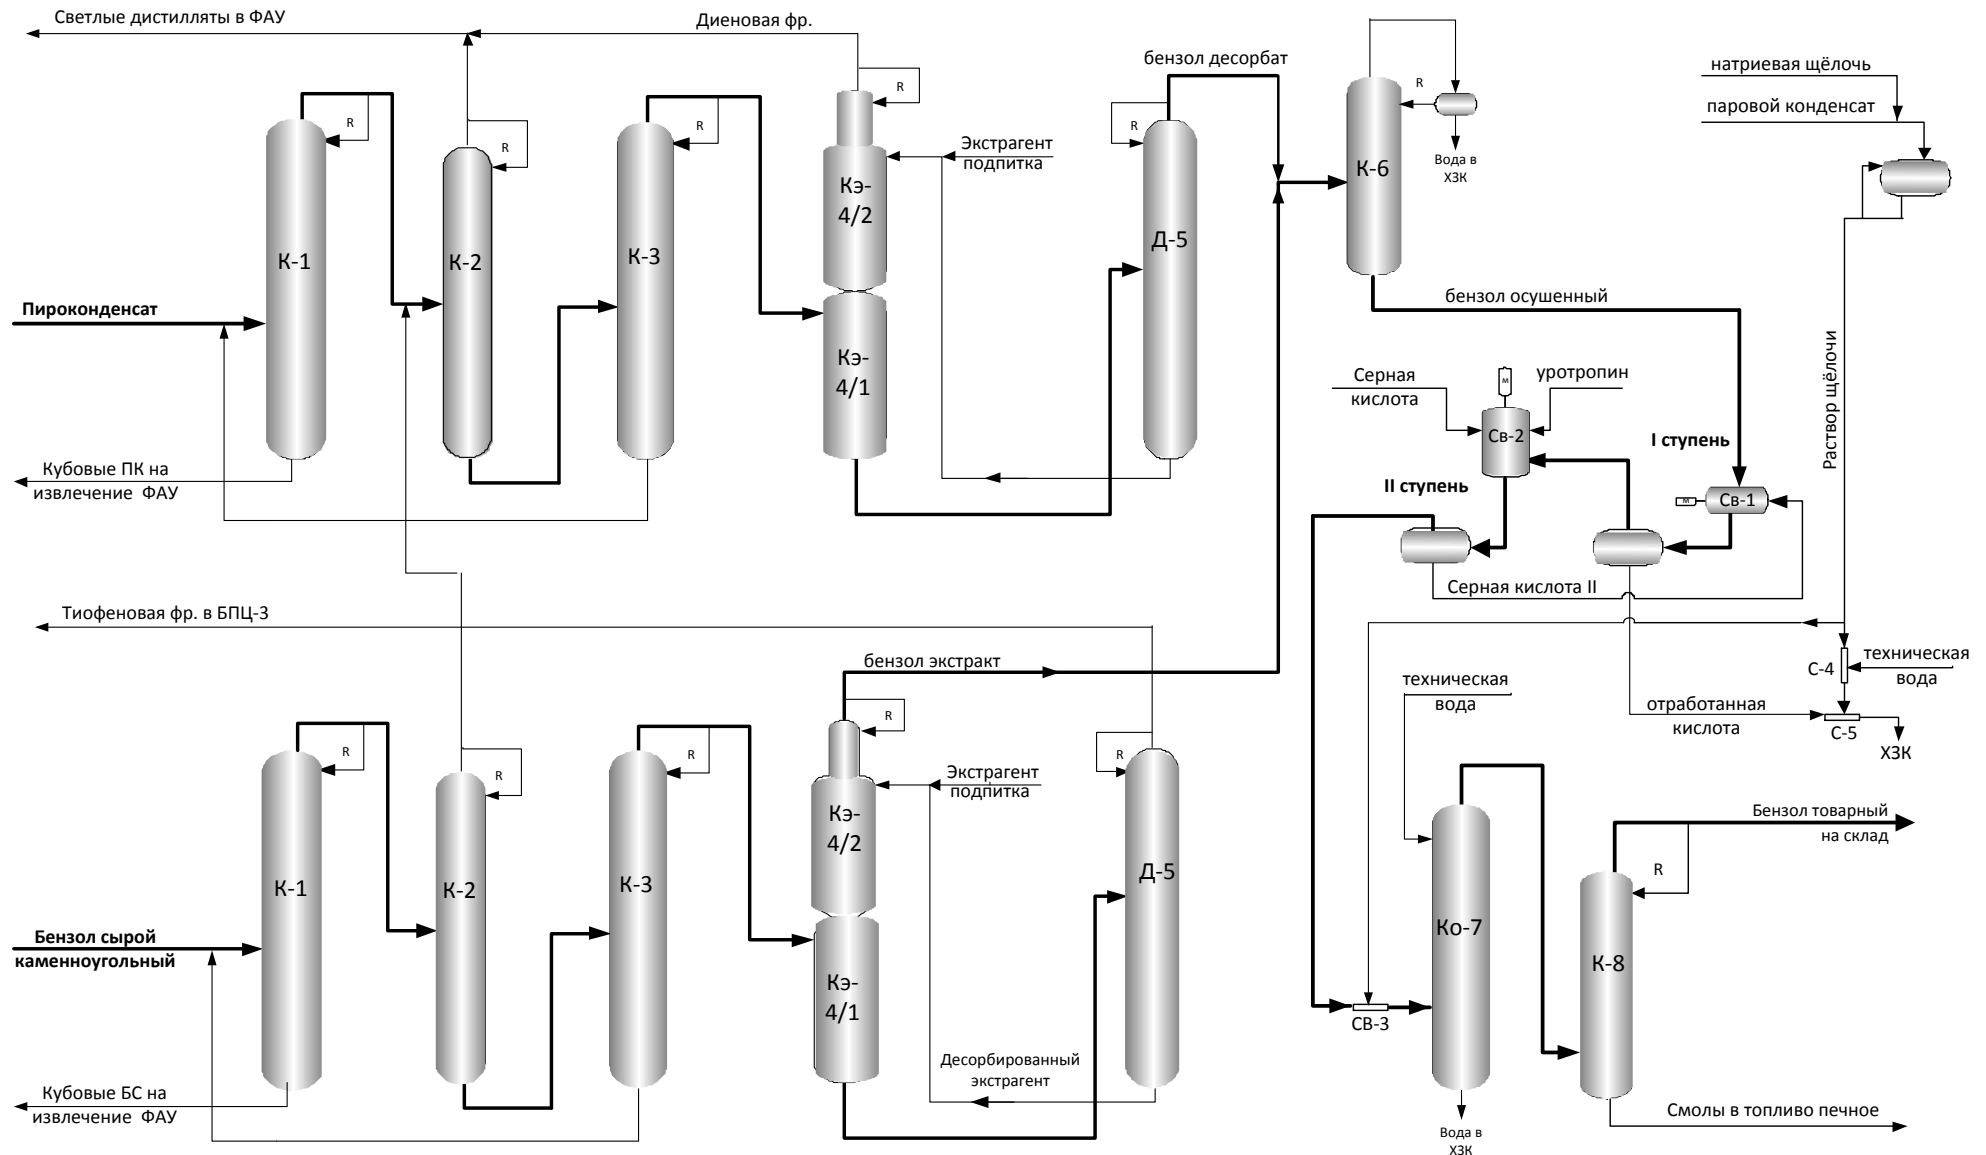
Светлые дистилляты в ФАУ

Диеновая фр.

бензол десорбат

натриевая щёлочь

паровой конденсат

R

R

R

R

R

R

Экстрагент подпитка

К-6

Вода в ХЗК

К-1

К-2

К-3

Кэ-4/2

Д-5

Пироконденсат

Кэ-4/1

бензол осушенный

Серная кислота

уротропин

Св-2

I ступень

Раствор щёлочи

Кубовые ПК на извлечение ФАУ

II ступень

Св-1

Серная кислота II

Тиофеновая фр. в БПЦ-3

бензол экстракт

С-4

техническая вода

техническая вода

R

отработанная кислота

С-5

R

R

R

R

ХЗК

Экстрагент подпитка

Бензол товарный на склад

К-1

К-2

К-3

Кэ-4/2

Д-5

R

Ко-7

К-8

Бензол сырой каменноугольный

Кэ-4/1

СВ-3

Десорбированный экстрагент

Кубовые БС на извлечение ФАУ

Смолы в топливо печное

Вода в ХЗК